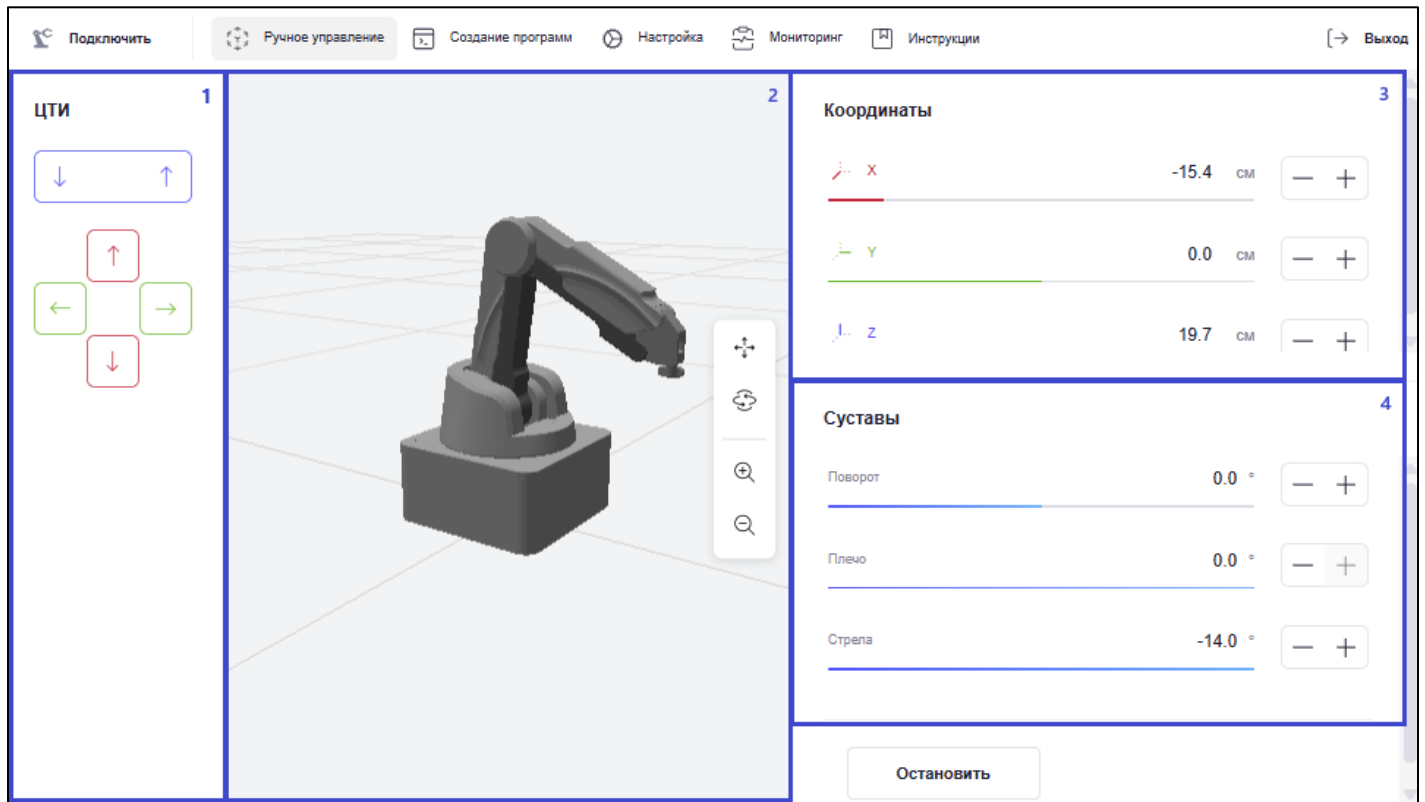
Подключить | Ручное управление | Создание программ | Настройка | Мониторинг | Инструкции | Выход

1
ЦТИ

2

3
Координаты
X -15.4 см − +
Y 0.0 см − +
Z 19.7 см − +

4
Суставы
Поворот 0.0 ° − +
Плечо 0.0 ° − +
Стрела -14.0 ° − +

Остановить